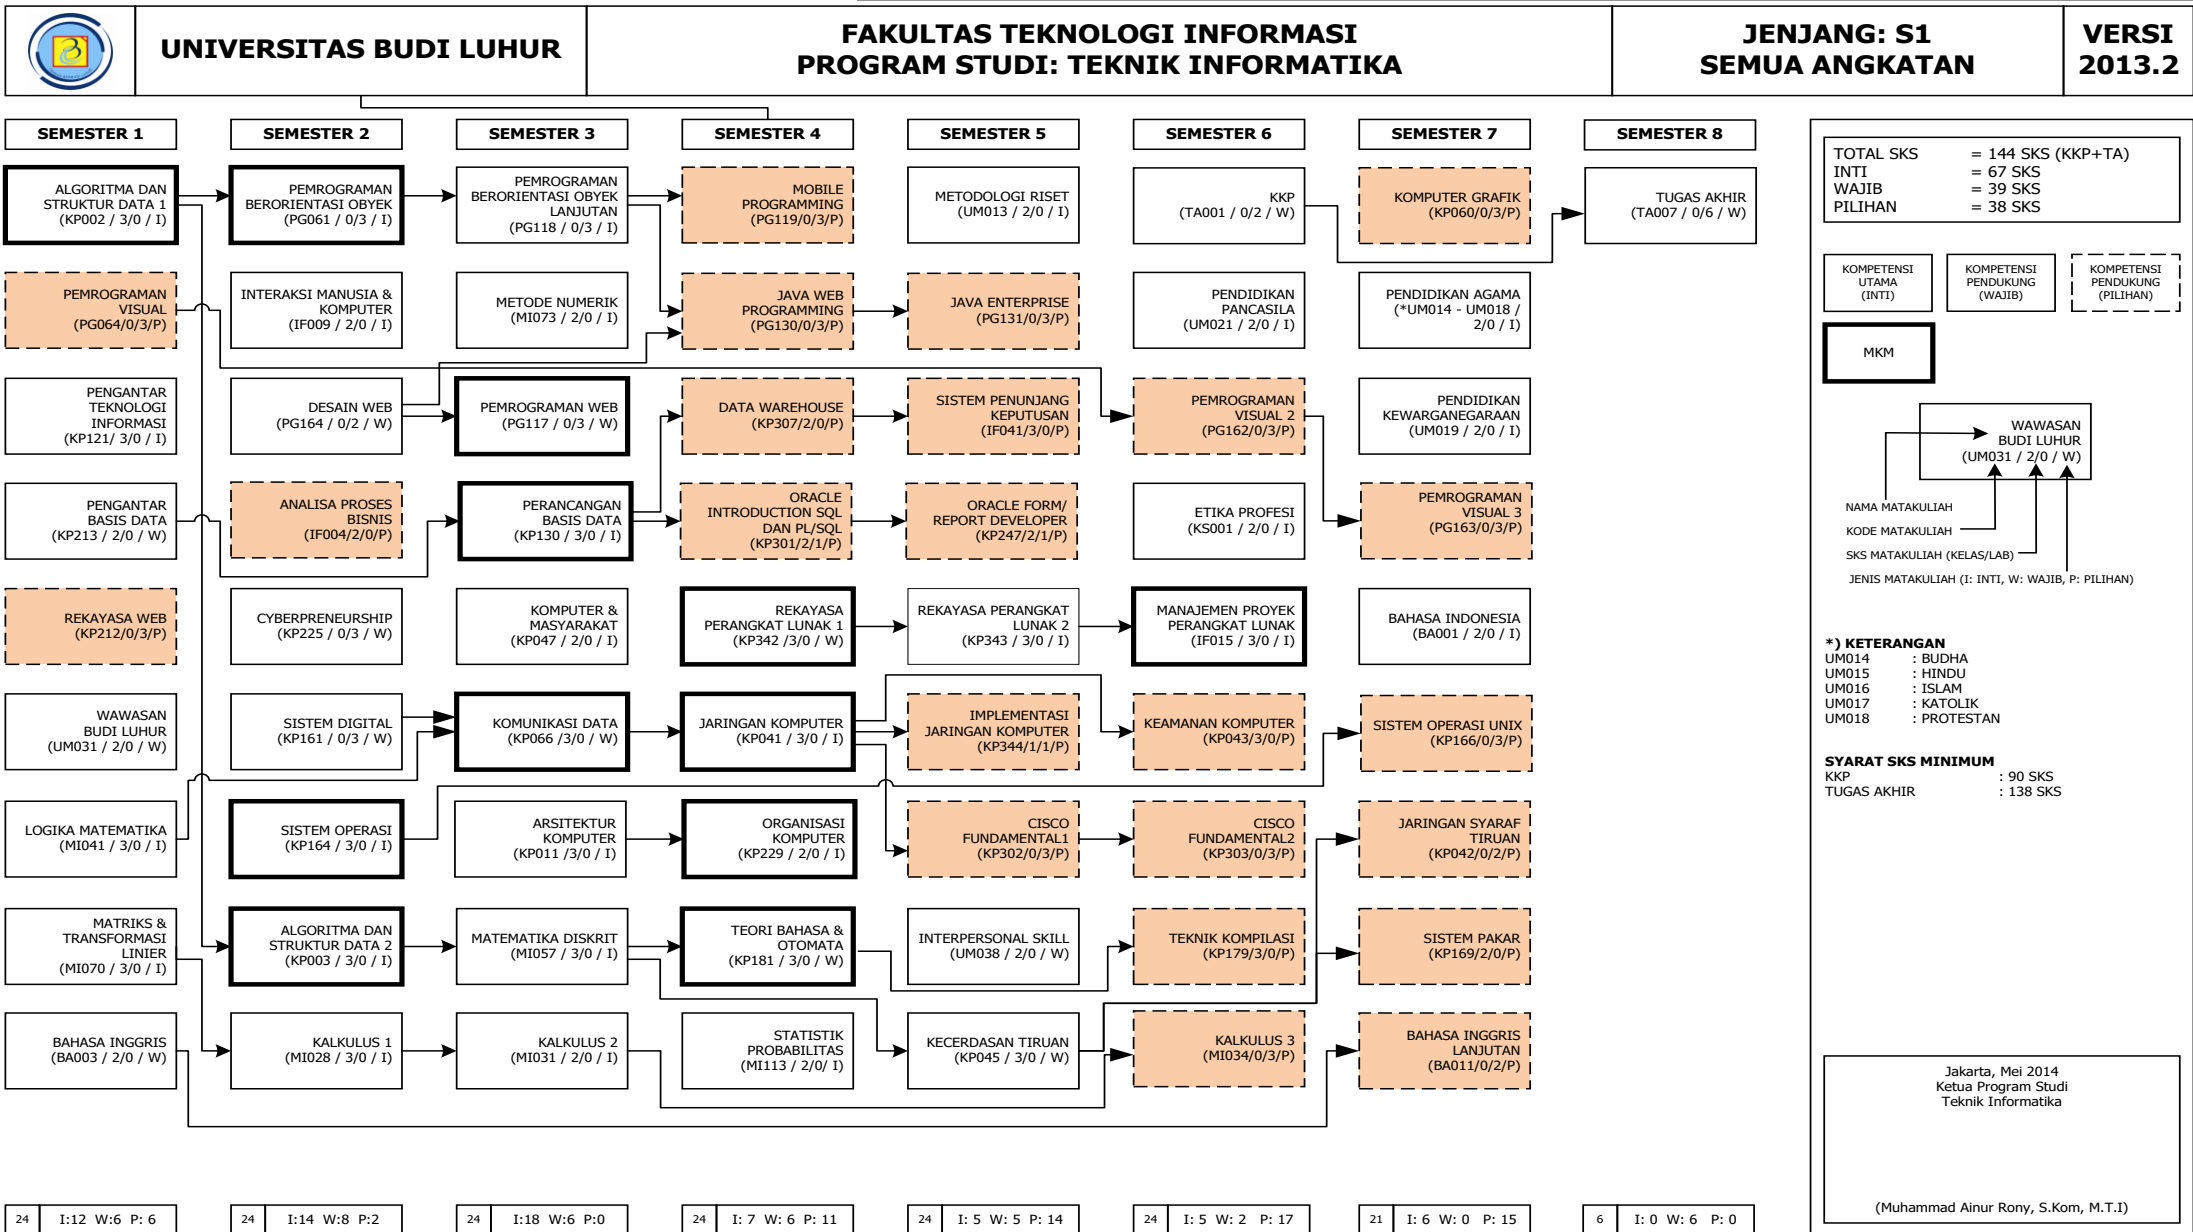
UNIVERSITAS BUDI LUHUR

FAKULTAS TEKNOLOGI INFORMASI
PROGRAM STUDI: TEKNIK INFORMATIKA

JENJANG: S1
SEMUA ANGKATAN

VERSI
2013.2

SEMESTER 1

ALGORITMA DAN STRUKTUR DATA 1 (KP002 / 3/0 / I)

PEMROGRAMAN VISUAL (PG064/0/3/P)

PENGANTAR TEKNOLOGI INFORMASI (KP121/ 3/0 / I)

PENGANTAR BASIS DATA (KP213 / 2/0 / W)

REKAYASA WEB (KP212/0/3/P)

WAWASAN BUDI LUHUR (UM031 / 2/0 / W)

LOGIKA MATEMATIKA (MI041 / 3/0 / I)

MATRIKS & TRANSFORMASI LINIER (MI070 / 3/0 / I)

BAHASA INGGRIS (BA003 / 2/0 / W)

SEMESTER 2

PEMROGRAMAN BERORIENTASI OBYEK (PG061 / 0/3 / I)

INTERAKSI MANUSIA & KOMPUTER (IF009 / 2/0 / I)

DESAIN WEB (PG164 / 0/2 / W)

ANALISA PROSES BISNIS (IF004/2/0/P)

CYBERPRENEURSHIP (KP225 / 0/3 / W)

SISTEM DIGITAL (KP161 / 0/3 / W)

SISTEM OPERASI (KP164 / 3/0 / I)

ALGORITMA DAN STRUKTUR DATA 2 (KP003 / 3/0 / I)

KALKULUS 1 (MI028 / 3/0 / I)

SEMESTER 3

PEMROGRAMAN BERORIENTASI OBYEK LANJUTAN (PG118 / 0/3 / I)

METODE NUMERIK (MI073 / 2/0 / I)

PEMROGRAMAN WEB (PG117 / 0/3 / W)

PERANCANGAN BASIS DATA (KP130 / 3/0 / I)

KOMPUTER & MASYARAKAT (KP047 / 2/0 / I)

KOMUNIKASI DATA (KP066 /3/0 / W)

ARSITEKTUR KOMPUTER (KP011 /3/0 / I)

MATEMATIKA DISKRIT (MI057 / 3/0 / I)

KALKULUS 2 (MI031 / 2/0 / I)

SEMESTER 4

MOBILE PROGRAMMING (PG119/0/3/P)

JAVA WEB PROGRAMMING (PG130/0/3/P)

DATA WAREHOUSE (KP307/2/0/P)

ORACLE INTRODUCTION SQL DAN PL/SQL (KP301/2/1/P)

REKAYASA PERANGKAT LUNAK 1 (KP342 /3/0 / W)

JARINGAN KOMPUTER (KP041 / 3/0 / I)

ORGANISASI KOMPUTER (KP229 / 2/0 / I)

TEORI BAHASA & OTOMATA (KP181 / 3/0 / W)

STATISTIK PROBABILITAS (MI113 / 2/0/ I)

SEMESTER 5

METODOLOGI RISET (UM013 / 2/0 / I)

JAVA ENTERPRISE (PG131/0/3/P)

SISTEM PENUNJANG KEPUTUSAN (IF041/3/0/P)

ORACLE FORM/ REPORT DEVELOPER (KP247/2/1/P)

REKAYASA PERANGKAT LUNAK 2 (KP343 / 3/0 / I)

IMPLEMENTASI JARINGAN KOMPUTER (KP344/1/1/P)

CISCO FUNDAMENTAL1 (KP302/0/3/P)

INTERPERSONAL SKILL (UM038 / 2/0 / W)

KECERDASAN TIRUAN (KP045 / 3/0 / W)

SEMESTER 6

KKP (TA001 / 0/2 / W)

PENDIDIKAN PANCASILA (UM021 / 2/0 / I)

PEMROGRAMAN VISUAL 2 (PG162/0/3/P)

ETIKA PROFESI (KS001 / 2/0 / I)

MANAJEMEN PROYEK PERANGKAT LUNAK (IF015 / 3/0 / I)

KEAMANAN KOMPUTER (KP043/3/0/P)

CISCO FUNDAMENTAL2 (KP303/0/3/P)

TEKNIK KOMPILASI (KP179/3/0/P)

KALKULUS 3 (MI034/0/3/P)

SEMESTER 7

KOMPUTER GRAFIK (KP060/0/3/P)

PENDIDIKAN AGAMA (*UM014 - UM018 / 2/0 / I)

PENDIDIKAN KEWARGANEGARAAN (UM019 / 2/0 / I)

PEMROGRAMAN VISUAL 3 (PG163/0/3/P)

BAHASA INDONESIA (BA001 / 2/0 / I)

SISTEM OPERASI UNIX (KP166/0/3/P)

JARINGAN SYARAF TIRUAN (KP042/0/2/P)

SISTEM PAKAR (KP169/2/0/P)

BAHASA INGGRIS LANJUTAN (BA011/0/2/P)

SEMESTER 8

TUGAS AKHIR (TA007 / 0/6 / W)

TOTAL SKS = 144 SKS (KKP+TA)
INTI = 67 SKS
WAJIB = 39 SKS
PILIHAN = 38 SKS

KOMPETENSI UTAMA (INTI)
KOMPETENSI PENDUKUNG (WAJIB)
KOMPETENSI PENDUKUNG (PILIHAN)

MKM

WAWASAN BUDI LUHUR (UM031 / 2/0 / W)
NAMA MATAKULIAH
KODE MATAKULIAH
SKS MATAKULIAH (KELAS/LAB)
JENIS MATAKULIAH (I: INTI, W: WAJIB, P: PILIHAN)

*) KETERANGAN
UM014 : BUDHA
UM015 : HINDU
UM016 : ISLAM
UM017 : KATOLIK
UM018 : PROTESTAN

SYARAT SKS MINIMUM
KKP : 90 SKS
TUGAS AKHIR : 138 SKS

Jakarta, Mei 2014
Ketua Program Studi
Teknik Informatika

(Muhammad Ainur Rony, S.Kom, M.T.I)

24 I:12 W:6 P: 6
24 I:14 W:8 P:2
24 I:18 W:6 P:0
24 I: 7 W: 6 P: 11
24 I: 5 W: 5 P: 14
24 I: 5 W: 2 P: 17
21 I: 6 W: 0 P: 15
6 I: 0 W: 6 P: 0